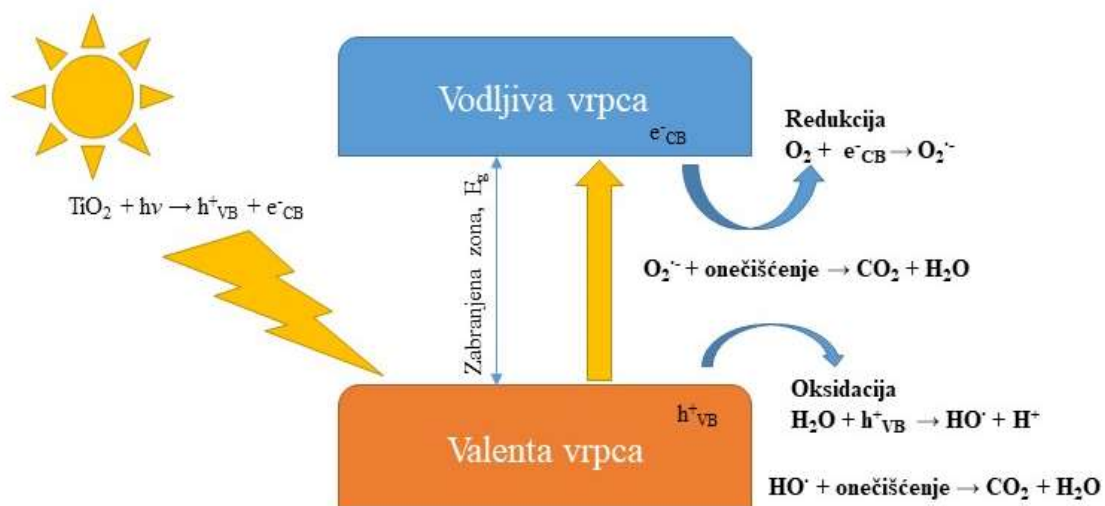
Vodljiva vrpca

$e^-_{CB}$

Redukcija
$O_2 + e^-_{CB} \rightarrow O_2^{\cdot -}$

$TiO_2 + h\nu \rightarrow h^+_{VB} + e^-_{CB}$

Zabranjena zona, $E_g$

$O_2^{\cdot -}$ + onečišćenje $\rightarrow CO_2 + H_2O$

Oksidacija
$H_2O + h^+_{VB} \rightarrow HO^{\cdot} + H^+$

$h^+_{VB}$

Valenta vrpca

$HO^{\cdot}$ + onečišćenje $\rightarrow CO_2 + H_2O$